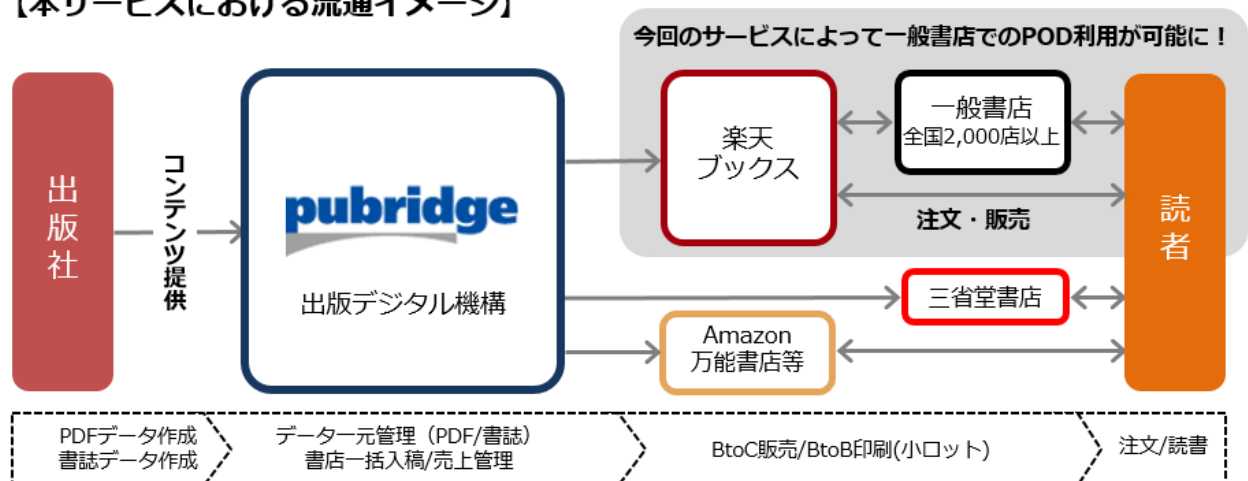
【本サービスにおける流通イメージ】

今回のサービスによって一般書店でのPOD利用が可能に！

出版社

コンテンツ提供

pubridge

出版デジタル機構

楽天ブックス

一般書店
全国2,000店以上

注文・販売

読者

三省堂書店

Amazon
万能書店等

PDFデータ作成
書誌データ作成

データ一元管理（PDF/書誌）
書店一括入稿/売上管理

BtoC販売/BtoB印刷(小ロット)

注文/読書